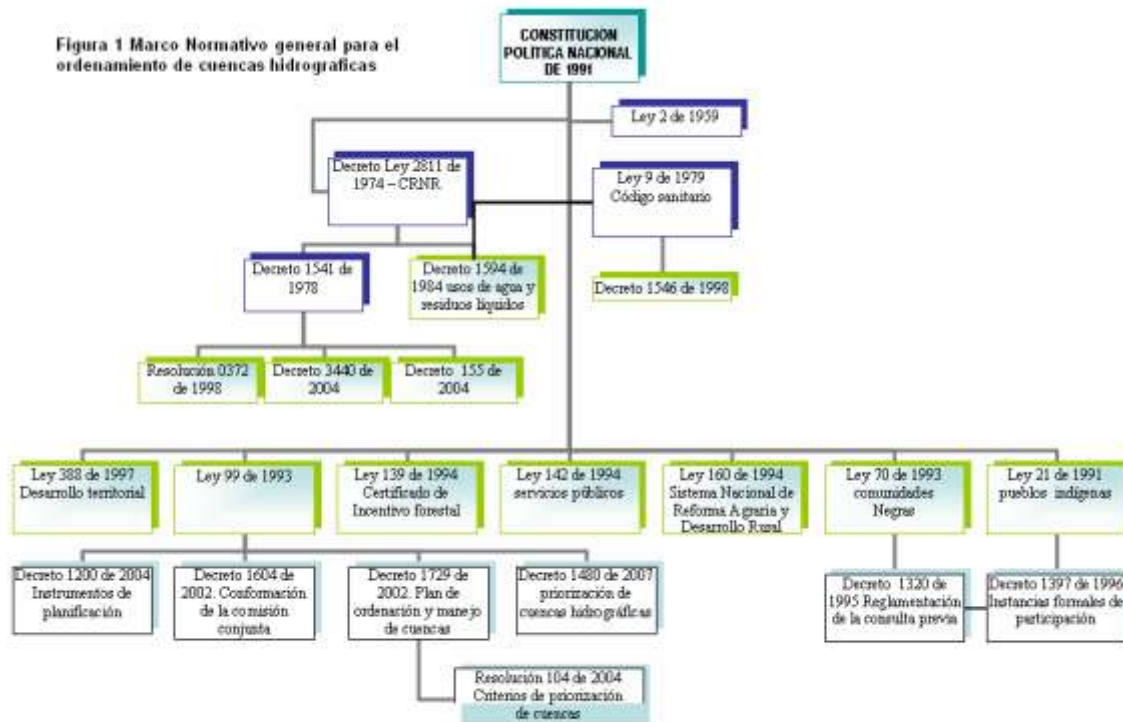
Figura 1 Marco Normativo general para el ordenamiento de cuencas hidrograficas

CONSTITUCION POLITICA NACIONAL DE 1991

Ley 2 de 1959

Decreto Ley 2811 de 1974 – CRNR

Ley 9 de 1979 Código sanitario

Decreto 1541 de 1978

Decreto 1594 de 1984 usos de agua y residuos liquidos

Decreto 1546 de 1998

Resolución 0372 de 1998

Decreto 3440 de 2004

Decreto 155 de 2004

Ley 388 de 1997 Desarrollo territorial

Ley 99 de 1993

Ley 139 de 1994 Certificado de Incentivo forestal

Ley 142 de 1994 servicios públicos

Ley 160 de 1994 Sistema Nacional de Reforma Agraria y Desarrollo Rural

Ley 70 de 1993 comunidades Negras

Ley 21 de 1991 pueblos indígenas

Decreto 1200 de 2004 Instrumentos de planificación

Decreto 1604 de 2002. Conformación de la comisión conjunta

Decreto 1729 de 2002. Plan de ordenación y manejo de cuencas

Decreto 1480 de 2007 priorización de cuencas hidrográficas

Decreto 1320 de 1995 Reglamentación de la consulta previa

Decreto 1397 de 1996 Instancias formales de participación

Resolución 104 de 2004 Criterios de priorización de cuencas